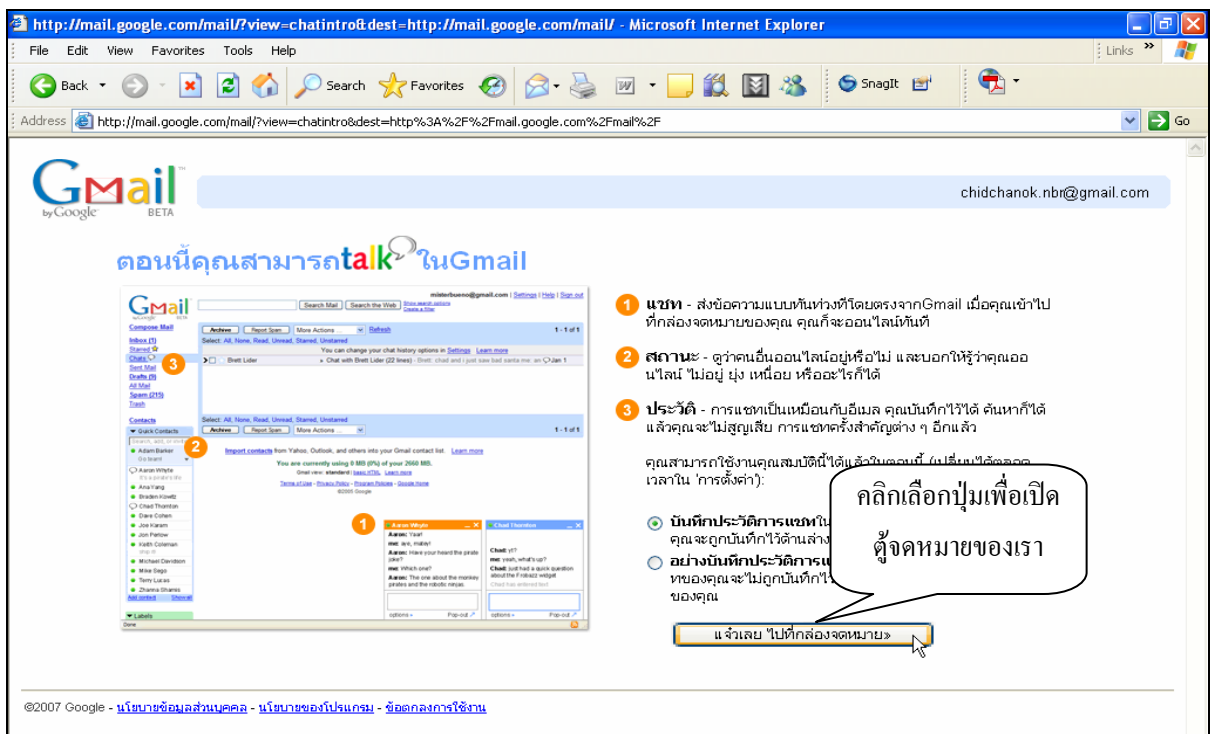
http://mail.google.com/mail/?view=chatintro&dest=http://mail.google.com/mail/ - Microsoft Internet Explorer

File Edit View Favorites Tools Help

Links »

Back Search Favorites SnagIt

Address http://mail.google.com/mail/?view=chatintro&dest=http%3A%2F%2Fmail.google.com%2Fmail%2F Go

Gmail by Google BETA

chidchanok.nbr@gmail.com

ตอนนี้คุณสามารถtalkในGmail

Gmail

misterbueno@gmail.com | Settings | Help | Sign out

Search Mail | Search the Web | Show search options | Create a filter

Compose Mail

Inbox (1)
Starred
Chats 3
Sent Mail
Drafts (9)
All Mail
Spam (215)
Trash

Archive | Report Spam | More Actions ... | Refresh | 1 - 1 of 1

Select: All, None, Read, Unread, Starred, Unstarred

You can change your chat history options in Settings Learn more

Brett Lider » Chat with Brett Lider (22 lines) - Brett: chad and i just saw bad santa me: an Jan 1

Contacts

Quick Contacts

2

Adam Barker
Aaron Whyte
Ana Yang
Braden Kowitz
Chad Thornton
Dave Cohen
Joe Karam
Jon Perlow
Keith Coleman
Michael Davidson
Mike Sego
Terry Lucas
Zhanna Shamis
Add contact Show all

Import contacts from Yahoo, Outlook, and others into your Gmail contact list. Learn more

You are currently using 0 MB (0%) of your 2660 MB.

Gmail view: standard | basic HTML Learn more

Terms of Use - Privacy Policy - Program Policies - Google Home
©2005 Google

1

Aaron Whyte
Aaron: Yaar!
me: avr, matey!
Aaron: Have your heard the pirate joke?
me: Which one?
Aaron: The one about the monkey pirates and the robotic ninjas

Chad Thornton
Chad: yt?
me: yeah, what's up?
Chad: just had a quick question about the Frobazz widget

options » Pop-out
options » Pop-out

Labels

Done

1 แชท - ส่งข้อความแบบทันท่วงทีโดยตรงจากGmail เมื่อคุณเข้าไปที่กล่องจดหมายของคุณ คุณก็จะออนไลน์ทันที

2 สถานะ - ดูว่าคนอื่นออนไลน์อยู่หรือไม่ และบอกให้รู้ว่าคุณออนไลน์ ไม่อยู่ ยุ่ง เหนื่อย หรืออะไรก็ได้

3 ประวัติ - การแชทเป็นเหมือนกับอีเมล คุณบันทึกไว้ได้ ค้นหาก็ได้ แล้วคุณจะไม่สูญเสีย การแชทครั้งสำคัญต่าง ๆ อีกแล้ว

คุณสามารถใช้งานคุณสมบัตินี้ได้แล้วในตอนนี้ (เปลี่ยนได้ตลอดเวลาใน 'การตั้งค่า'):

บันทึกประวัติการแชทใน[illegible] คุณจะถูกบันทึกไว้ด้านล่าง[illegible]

อย่างบันทึกประวัติการแ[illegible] หของคุณจะไม่ถูกบันทึกไว้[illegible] ของคุณ

คลิกเลือกปุ่มเพื่อเปิดตู้จดหมายของเรา

แจ๋วเลย ไปที่กล่องจดหมาย»

©2007 Google - นโยบายข้อมูลส่วนบุคคล - นโยบายของโปรแกรม - ข้อตกลงการใช้งาน